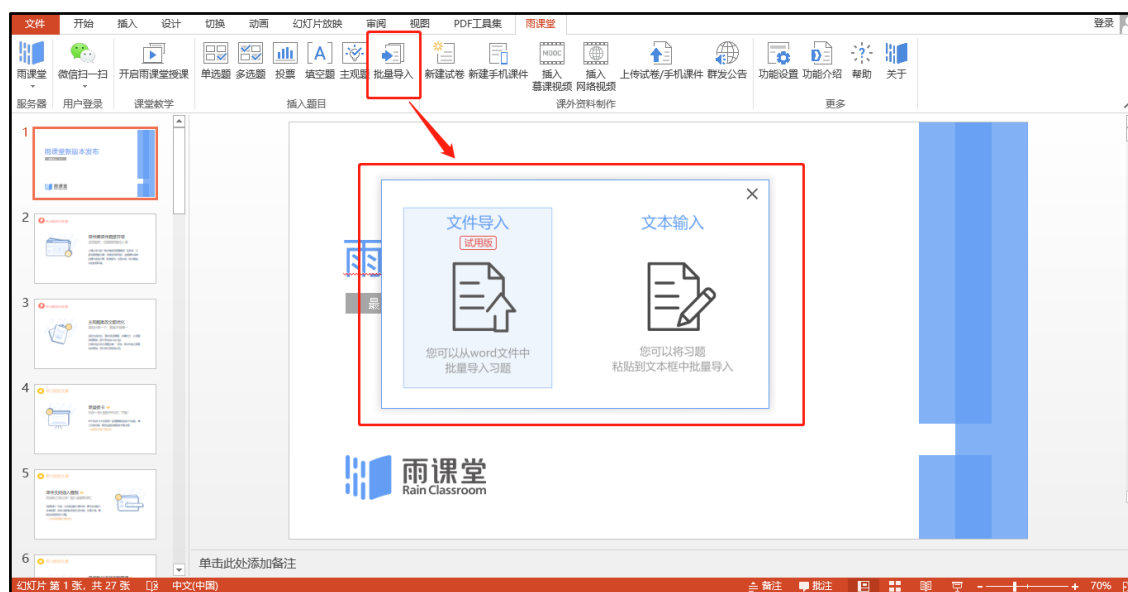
文件 开始 插入 设计 切换 动画 幻灯片放映 审阅 视图 PDF工具集 雨课堂 登录

雨课堂 微信扫一扫 开启雨课堂授课 单选题 多选题 投票 填空题 主观题 批量导入 新建试卷 新建手机课件 插入慕课视频 插入网络视频 上传试卷/手机课件 群发公告 功能设置 功能介绍 帮助 关于

服务器 用户登录 课堂教学 插入题目 课外资料制作 更多

1 雨课堂新版本发布

2

3

4

5

6

文件导入
试用版
您可以从word文件中批量导入习题

文本输入
您可以将习题粘贴到文本框中批量导入

雨课堂
Rain Classroom

单击此处添加备注

幻灯片 第 1 张，共 27 张 中文(中国) 备注 批注 70%